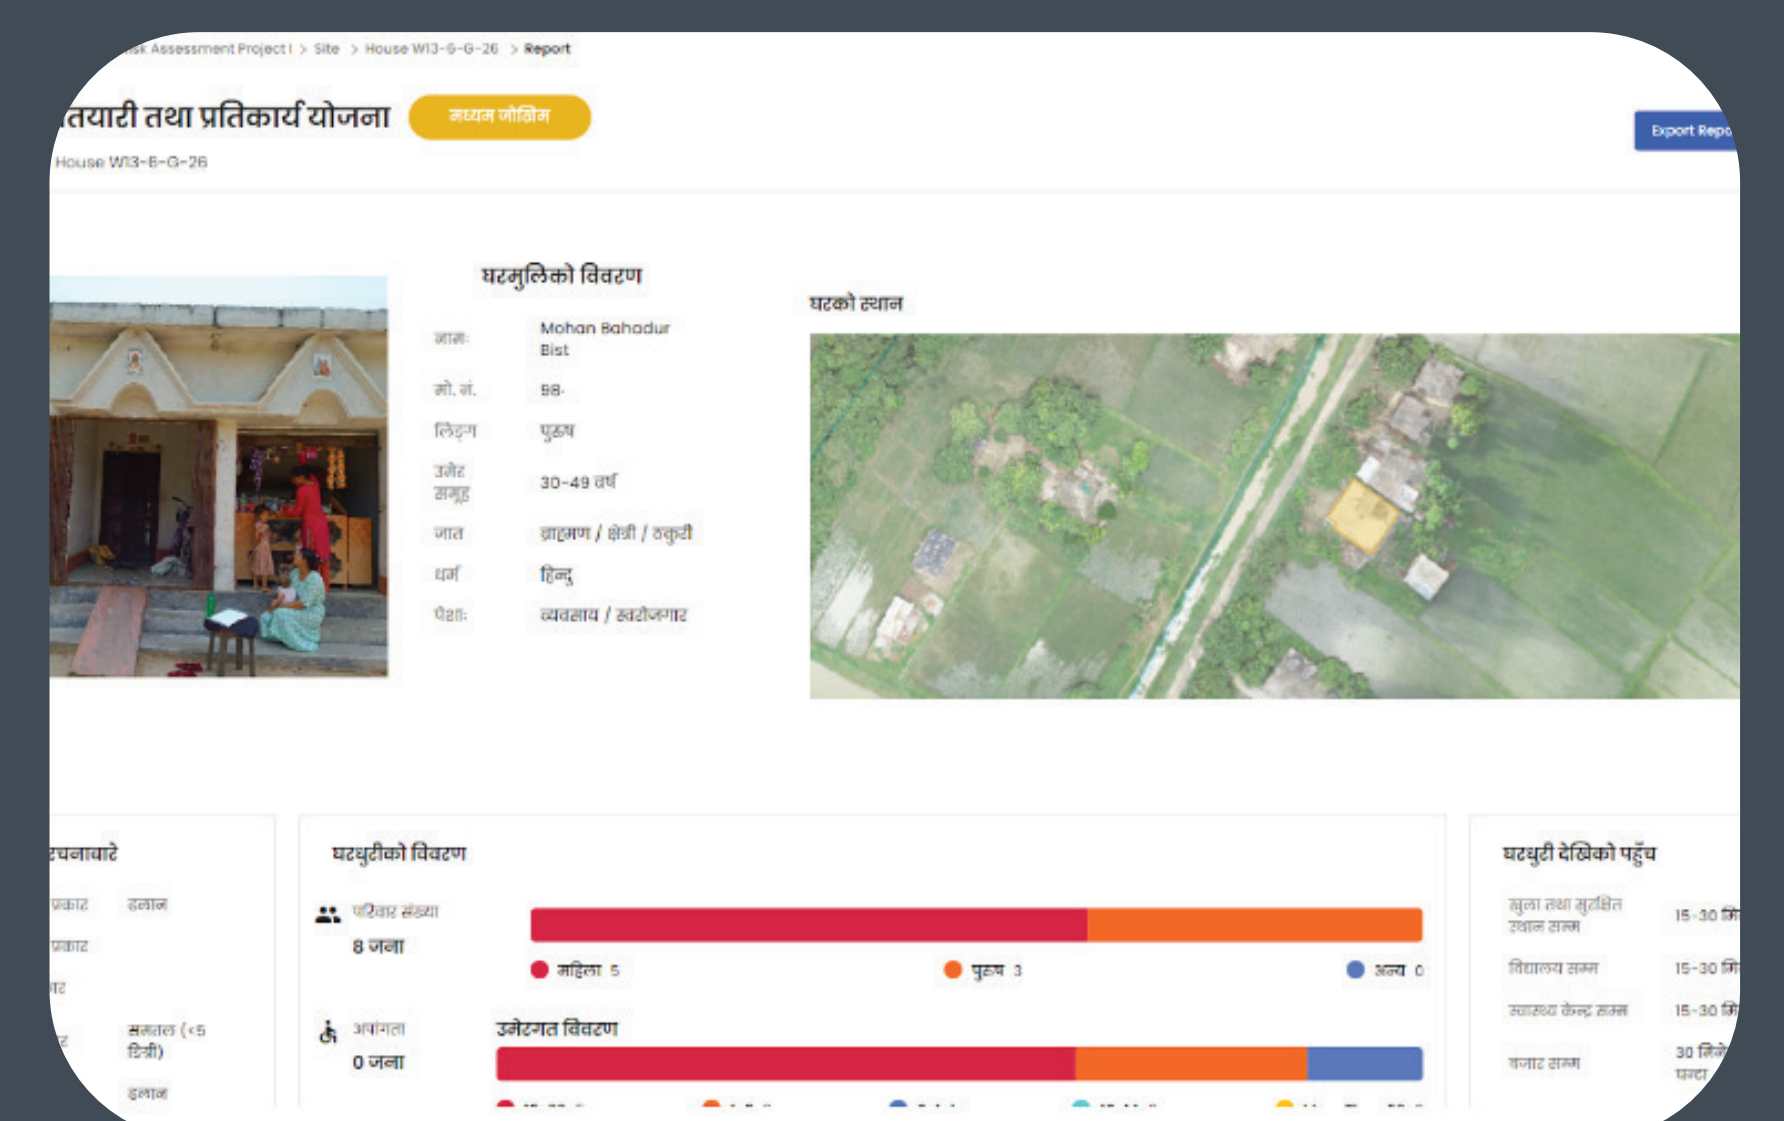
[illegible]sk Assessment Project I > Site > House W13-6-G-26 > Report

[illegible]तयारी तथा प्रतिकार्य योजना
मध्यम जोखिम
Export Repo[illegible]
House W13-6-G-26

घरमुलिको विवरण

| | |
|---|---|
| नाम: | Mohan Bahadur Bist |
| मो. नं. | 98- |
| लिङ्ग | पुरुष |
| उमेर समूह | 30-49 वर्ष |
| जात | ब्राह्मण / क्षेत्री / ठकुरी |
| धर्म | हिन्दु |
| पेशा: | व्यवसाय / स्वरोजगार |

घरको स्थान

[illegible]रचनाबारे
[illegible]प्रकार ढलान
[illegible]प्रकार
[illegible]र
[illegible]र समतल (<5 डिग्री)
ढलान

घरधुरीको विवरण
परिवार संख्या
8 जना
महिला 5
पुरुष 3
अन्य 0
अपाङ्गता
0 जना
उमेरगत विवरण

घरधुरी देखिको पहुँच
खुला तथा सुरक्षित स्थान सम्म 15-30 मि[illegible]
विद्यालय सम्म 15-30 मि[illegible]
स्वास्थ्य केन्द्र सम्म 15-30 मि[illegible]
बजार सम्म 30 मिने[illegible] पन्दा